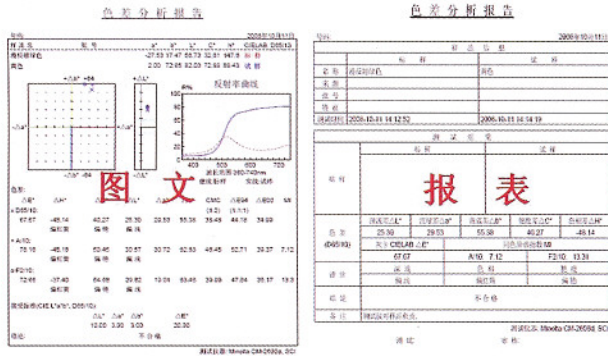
色 差 分 析 报 告

2008年10月11日

标准色 样号 $L^*$ $a^*$ $b^*$ $C^*$ $h^*$ CIELAB D65/10

橄榄绿绿色 -27.53 17.47 55.73 32.61 147.6 标

青色 2.00 72.05 82.70 72.66 89.43 试样

$+\Delta a^*$ +64

$+\Delta L^*$

$-\Delta a^*$ $+\Delta b^*$

反射率曲线

R%

400 500 600 700

波长范围 360-740nm

绿线 标样 实线 试样

图 文

色差:

$\Delta E^*$ $\Delta L^*$ $\Delta a^*$ $\Delta b^*$ $\Delta C^*$ $\Delta H^*$ CMC (2:1) (1:1) $\Delta E$ SS

D65/10
67.67 -48.14 40.27 25.30 28.53 55.38 35.49 44.18 34.69
偏深 偏红 偏黄

A/10:
75.16 -48.19 53.45 30.57 30.72 52.83 45.45 52.71 39.37 7.12
偏深 偏红 偏黄

F2/10:
72.66 -37.40 64.99 29.82 13.04 63.45 39.49 47.04 33.33 13.31
偏深 偏红 偏黄

同色异谱指数(CIE L*a*b*, D65/10):

$\Delta L^*$ $\Delta a^*$ $\Delta b^*$ $\Delta E^*$
12.00 3.30 3.00 20.30

不合格

测试仪器: Minolta CM-2600d, SCI

色 差 分 析 报 告

2008年10月11日

| | 标准 | | 试样 | |
|---|---|---|---|---|
| 名称 | 橄榄绿绿色 | | 青色 | |
| 色号 | | | | |
| 批号 | | | | |
| 客户 | | | | |
| 测试时间 | 2008-10-11 14:12:52 | | 2008-10-11 14:14:19 | |

测 试 实 样

| | 标样 | 试样 |
|---|---|---|
| 实样 | 报 | 表 |

| 色差 | 明度差$\Delta L^*$ | 红绿差$\Delta a^*$ | 黄蓝差$\Delta b^*$ | 饱和度差$\Delta C^*$ | 色相差$\Delta H^*$ |
|---|---|---|---|---|---|
| (D65/10) | 25.30 | 28.53 | 55.38 | 35.49 | -48.14 |
| | 总色差 CIELAB $\Delta E^*$ | | 同色异谱指数 SI | | |
| | 67.67 | | A/10 7.12 | F2/10 13.31 | |
| 评价 | 深浅 | 色相 | 饱和度 | | |
| | 偏深 | 偏红 | 偏黄 | | |
| 总评 | 不合格 | | | | |
| 备注 | 测试结果仅供参考 | | | | |

测试仪器: Minolta CM-2600d, SCI

测试 审核